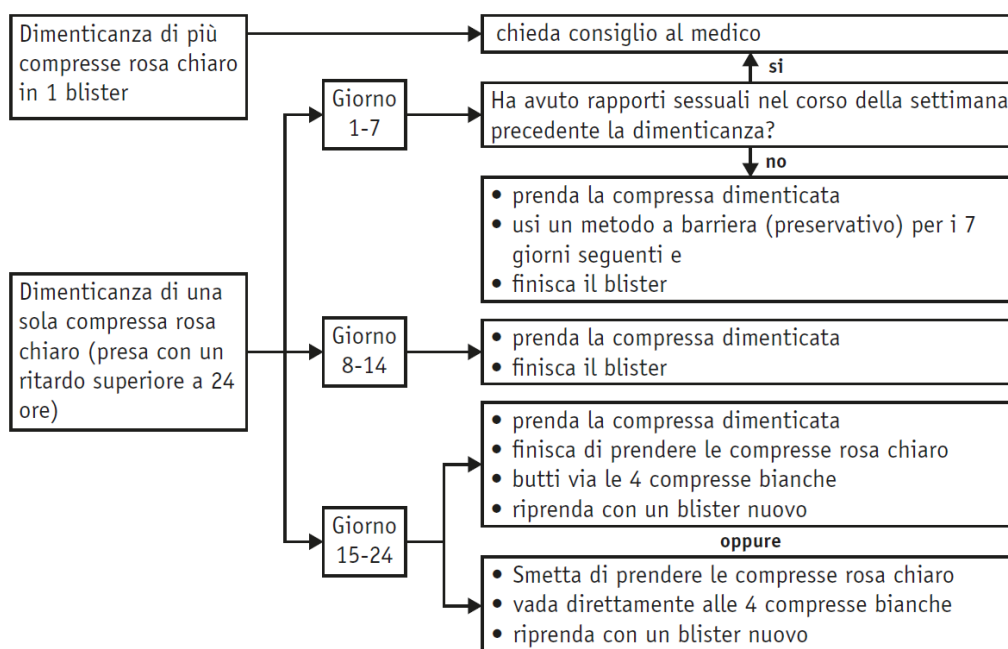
Dimenticanza di più compresse rosa chiaro in 1 blister

chieda consiglio al medico

si

Giorno 1-7

Ha avuto rapporti sessuali nel corso della settimana precedente la dimenticanza?

no

• prenda la compressa dimenticata
• usi un metodo a barriera (preservativo) per i 7 giorni seguenti e
• finisca il blister

Dimenticanza di una sola compressa rosa chiaro (presa con un ritardo superiore a 24 ore)

Giorno 8-14

• prenda la compressa dimenticata
• finisca il blister

Giorno 15-24

• prenda la compressa dimenticata
• finisca di prendere le compresse rosa chiaro
• butti via le 4 compresse bianche
• riprenda con un blister nuovo

oppure

• Smetta di prendere le compresse rosa chiaro
• vada direttamente alle 4 compresse bianche
• riprenda con un blister nuovo